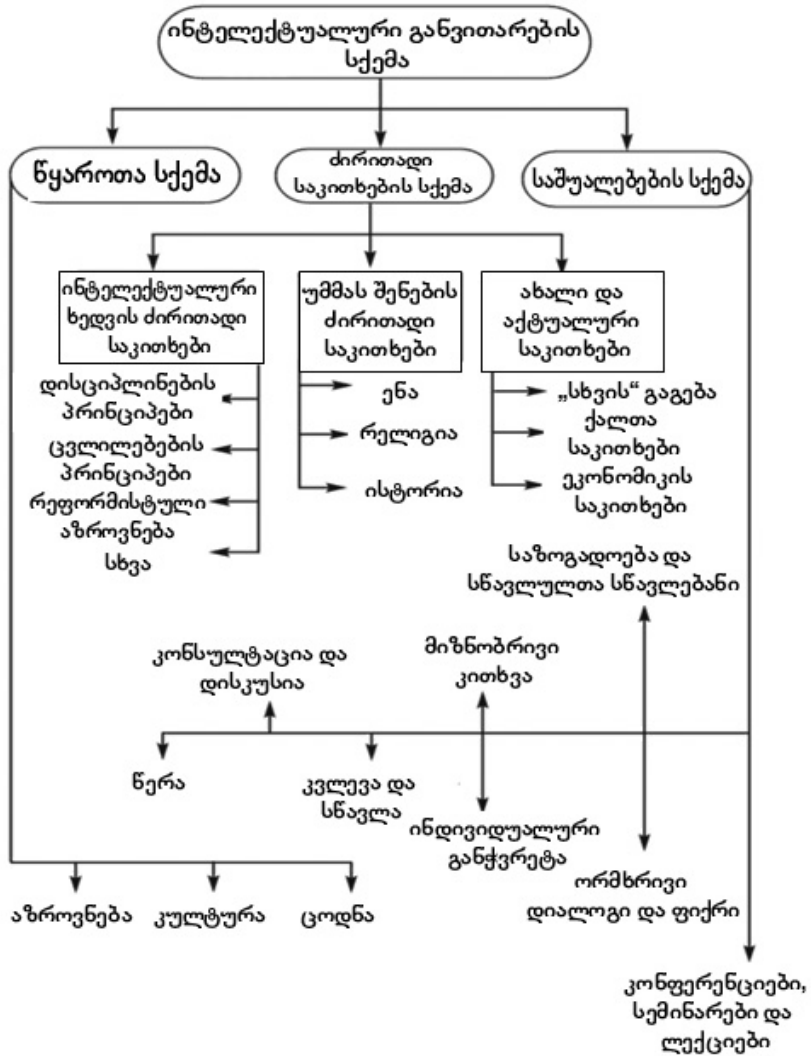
ინტელექტუალური განვითარების სქემა

წყაროთა სქემა

ძირითადი საკითხების სქემა

საშუალებების სქემა

ინტელექტუალური ხედვის ძირითადი საკითხები

უმმას შენების ძირითადი საკითხები

ახალი და აქტუალური საკითხები

დისციპლინების პრინციპები

ცვლილებების პრინციპები

რეფორმისტული აზროვნება

სხვა

ენა

რელიგია

ისტორია

„სხვის" გაგება

ქალთა საკითხები

ეკონომიკის საკითხები

საზოგადოება და სწავლულთა სწავლებანი

კონსულტაცია და დისკუსია

მიზნობრივი კითხვა

წერა

კვლევა და სწავლა

ინდივიდუალური განჭვრეტა

ორმხრივი დიალოგი და ფიქრი

აზროვნება

კულტურა

ცოდნა

კონფერენციები, სემინარები და ლექციები